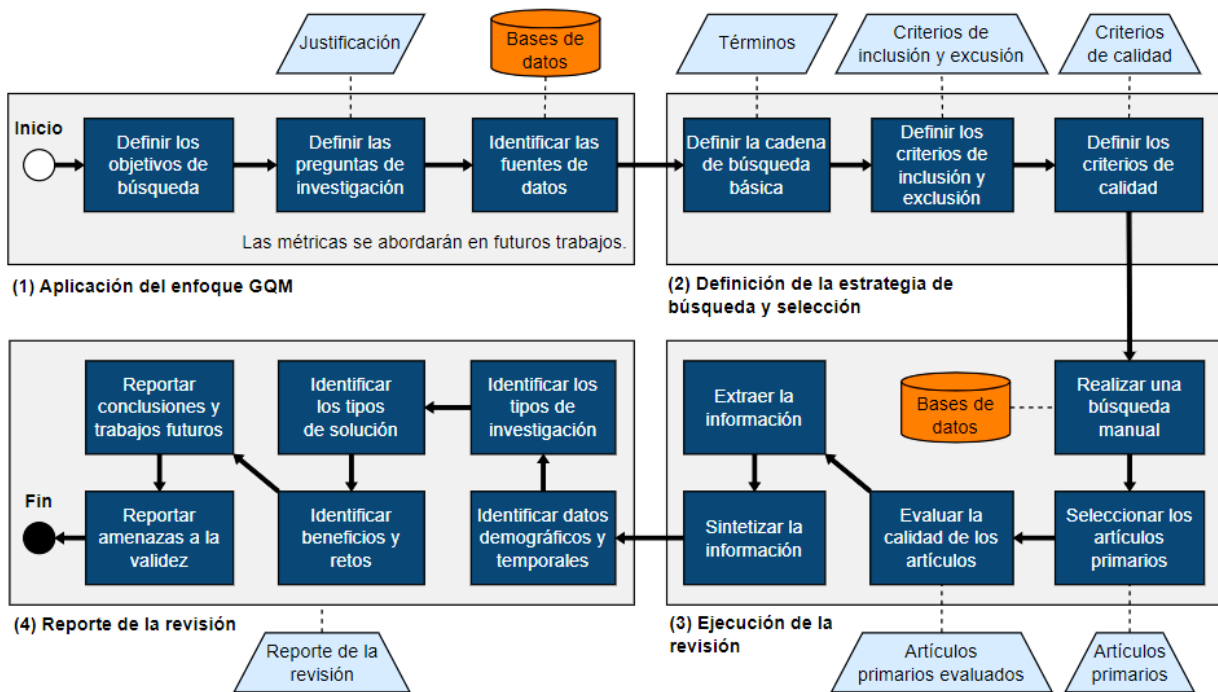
Justificación

Bases de datos

Términos

Criterios de inclusión y excusión

Criterios de calidad

Inicio

Definir los objetivos de búsqueda

Definir las preguntas de investigación

Identificar las fuentes de datos

Las métricas se abordarán en futuros trabajos.

(1) Aplicación del enfoque GQM

Definir la cadena de búsqueda básica

Definir los criterios de inclusión y exclusión

Definir los criterios de calidad

(2) Definición de la estrategia de búsqueda y selección

Reportar conclusiones y trabajos futuros

Identificar los tipos de solución

Identificar los tipos de investigación

Fin

Reportar amenazas a la validez

Identificar beneficios y retos

Identificar datos demográficos y temporales

(4) Reporte de la revisión

Reporte de la revisión

Extraer la información

Bases de datos

Realizar una búsqueda manual

Sintetizar la información

Evaluar la calidad de los artículos

Seleccionar los artículos primarios

(3) Ejecución de la revisión

Artículos primarios evaluados

Artículos primarios